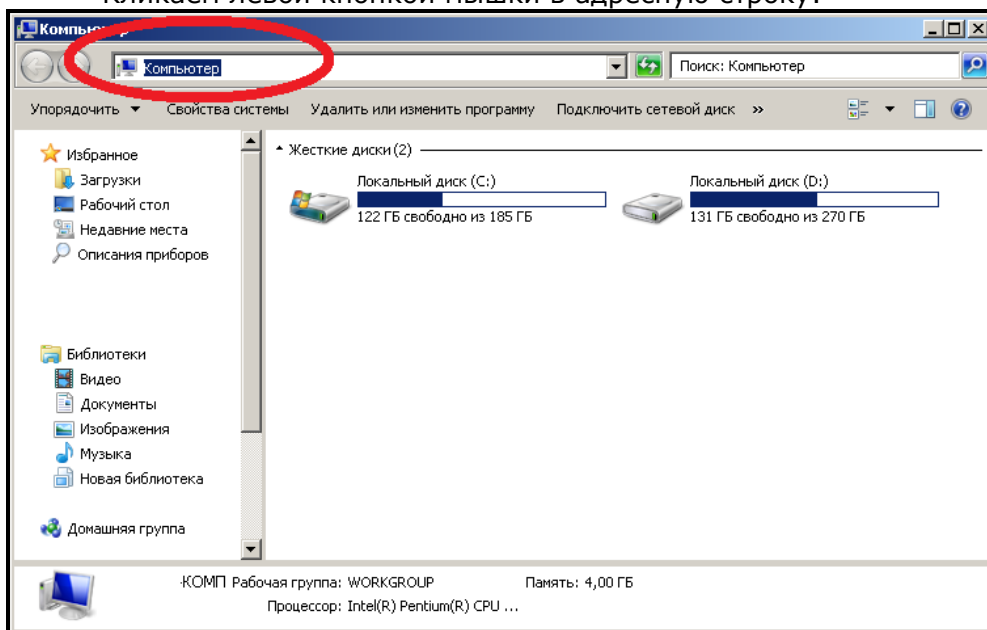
кликаем левой кнопкой мышки в адресную строку.

Компьютер

Компьютер

Поиск: Компьютер

Упорядочить ▾ Свойства системы Удалить или изменить программу Подключить сетевой диск »

Избранное
Загрузки
Рабочий стол
Недавние места
Описания приборов

Библиотеки
Видео
Документы
Изображения
Музыка
Новая библиотека

Домашняя группа

Жесткие диски (2)

Локальный диск (C:)
122 ГБ свободно из 185 ГБ

Локальный диск (D:)
131 ГБ свободно из 270 ГБ

КОМП Рабочая группа: WORKGROUP Память: 4,00 ГБ
Процессор: Intel(R) Pentium(R) CPU ...